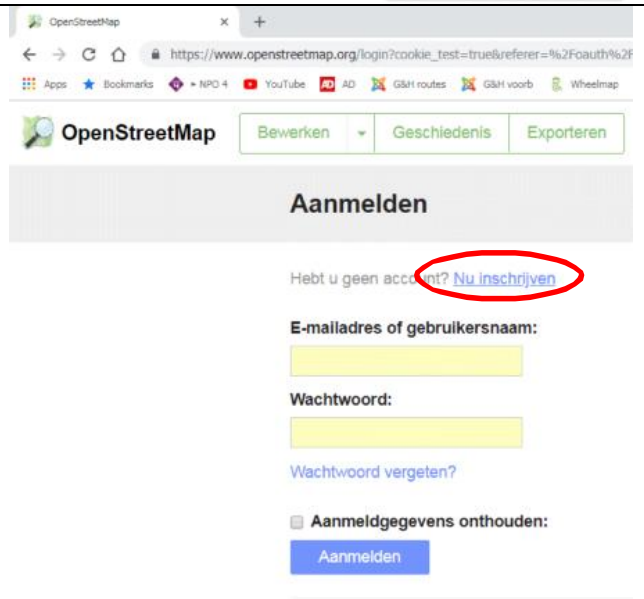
OpenStreetMap ×  +

← → C ⌂ https://www.openstreetmap.org/login?cookie_test=true&referer=%2Foauth%2F

Apps  Bookmarks  » NPO 4  YouTube  AD  G&H routes  G&H voorb  Wheelmap

OpenStreetMap

Bewerken | Geschiedenis | Exporteren

Aanmelden

Hebt u geen account? Nu inschrijven

E-mailadres of gebruikersnaam:

Wachtwoord:

Wachtwoord vergeten?

Aanmeldgegevens onthouden:

Aanmelden